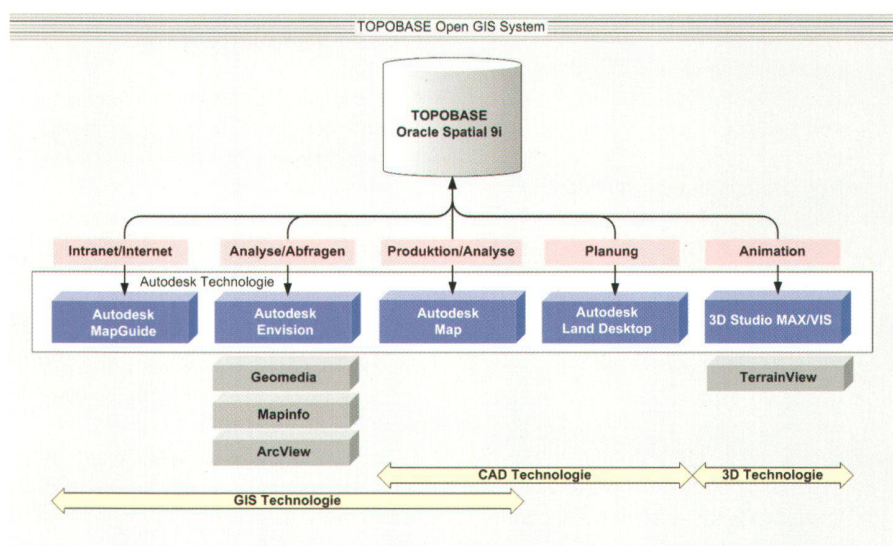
TOPOBASE Open GIS System

TOPOBASE
Oracle Spatial 9i

Intranet/Internet

Analyse/Abfragen

Produktion/Analyse

Planung

Animation

Autodesk Technologie

Autodesk MapGuide

Autodesk Envision

Autodesk Map

Autodesk Land Desktop

3D Studio MAX/VIS

Geomedia

Mapinfo

ArcView

TerrainView

CAD Technologie

3D Technologie

GIS Technologie